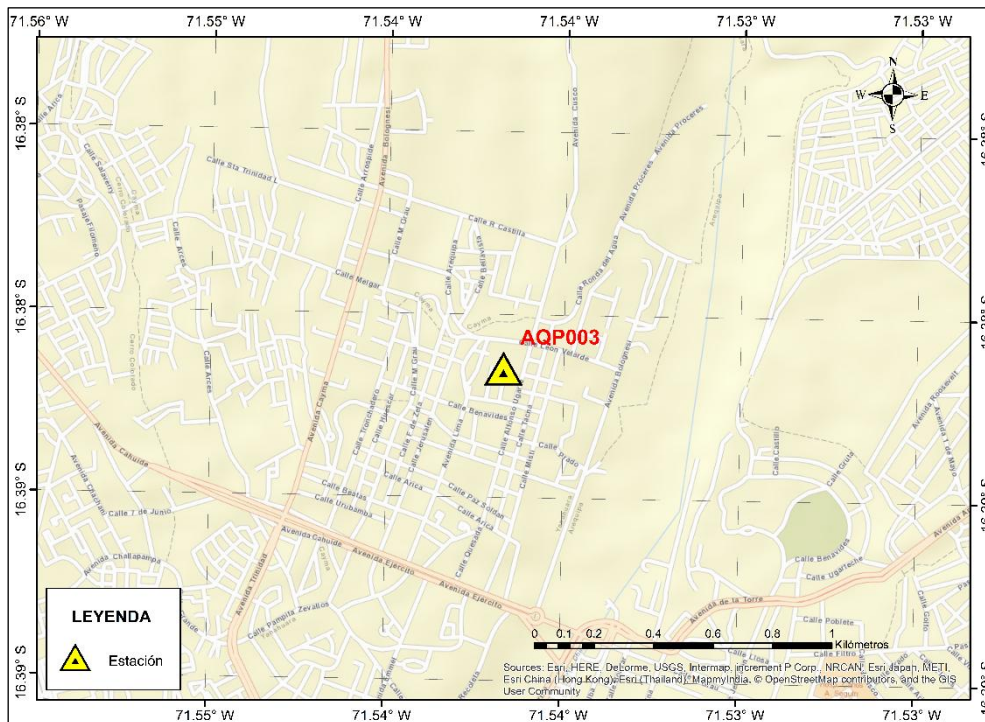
71.56° W 71.55° W 71.54° W 71.54° W 71.53° W 71.53° W

16.38° S
16.38° S
16.39° S
16.39° S

16.38° S
16.38° S
16.39° S
16.39° S

N
W E
S

AQP003

Calle Sta Trinidad L
Calle Arriaga
Avenida Bolognesi
Calle R Castilla
Avenida Proceres
Avenida Cusco
Calle Ronda del Agua
Calle M Grau
Calle Arequipa
Calle Melgar
Calle Arces
Calle Arica
Calle Leon Velarde
Avenida Bolognesi
Calle Benavides
Calle Tacna
Calle Alfonso Ugarte
Calle Prado
Calle Misti
Avenida Cayma
Avenida Cahuide
Calle Bastas
Calle Urubamba
Calle 7 de Junio
Calle Paz Soldan
Calle Arica
Calle Ollanta
Avenida Ejercito
Avenida Trinidad
Calle Pampita Zevallos
Avenida Challapampa
Calle Castilla
Calle Grau
Calle Benavides
Calle Ugarteche
Avenida de la Torre
Calle Poblete
Avenida 1 de Mayo

LEYENDA
Estación

0 0.1 0.2 0.4 0.6 0.8 1 Kilómetros

Sources: Esri, HERE, DeLorme, USGS, Intermap, increment P Corp., NRCAN, Esri Japan, METI, Esri China (Hong Kong), Esri (Thailand), MapmyIndia, © OpenStreetMap contributors, and the GIS User Community

71.55° W 71.54° W 71.54° W 71.53° W 71.53° W